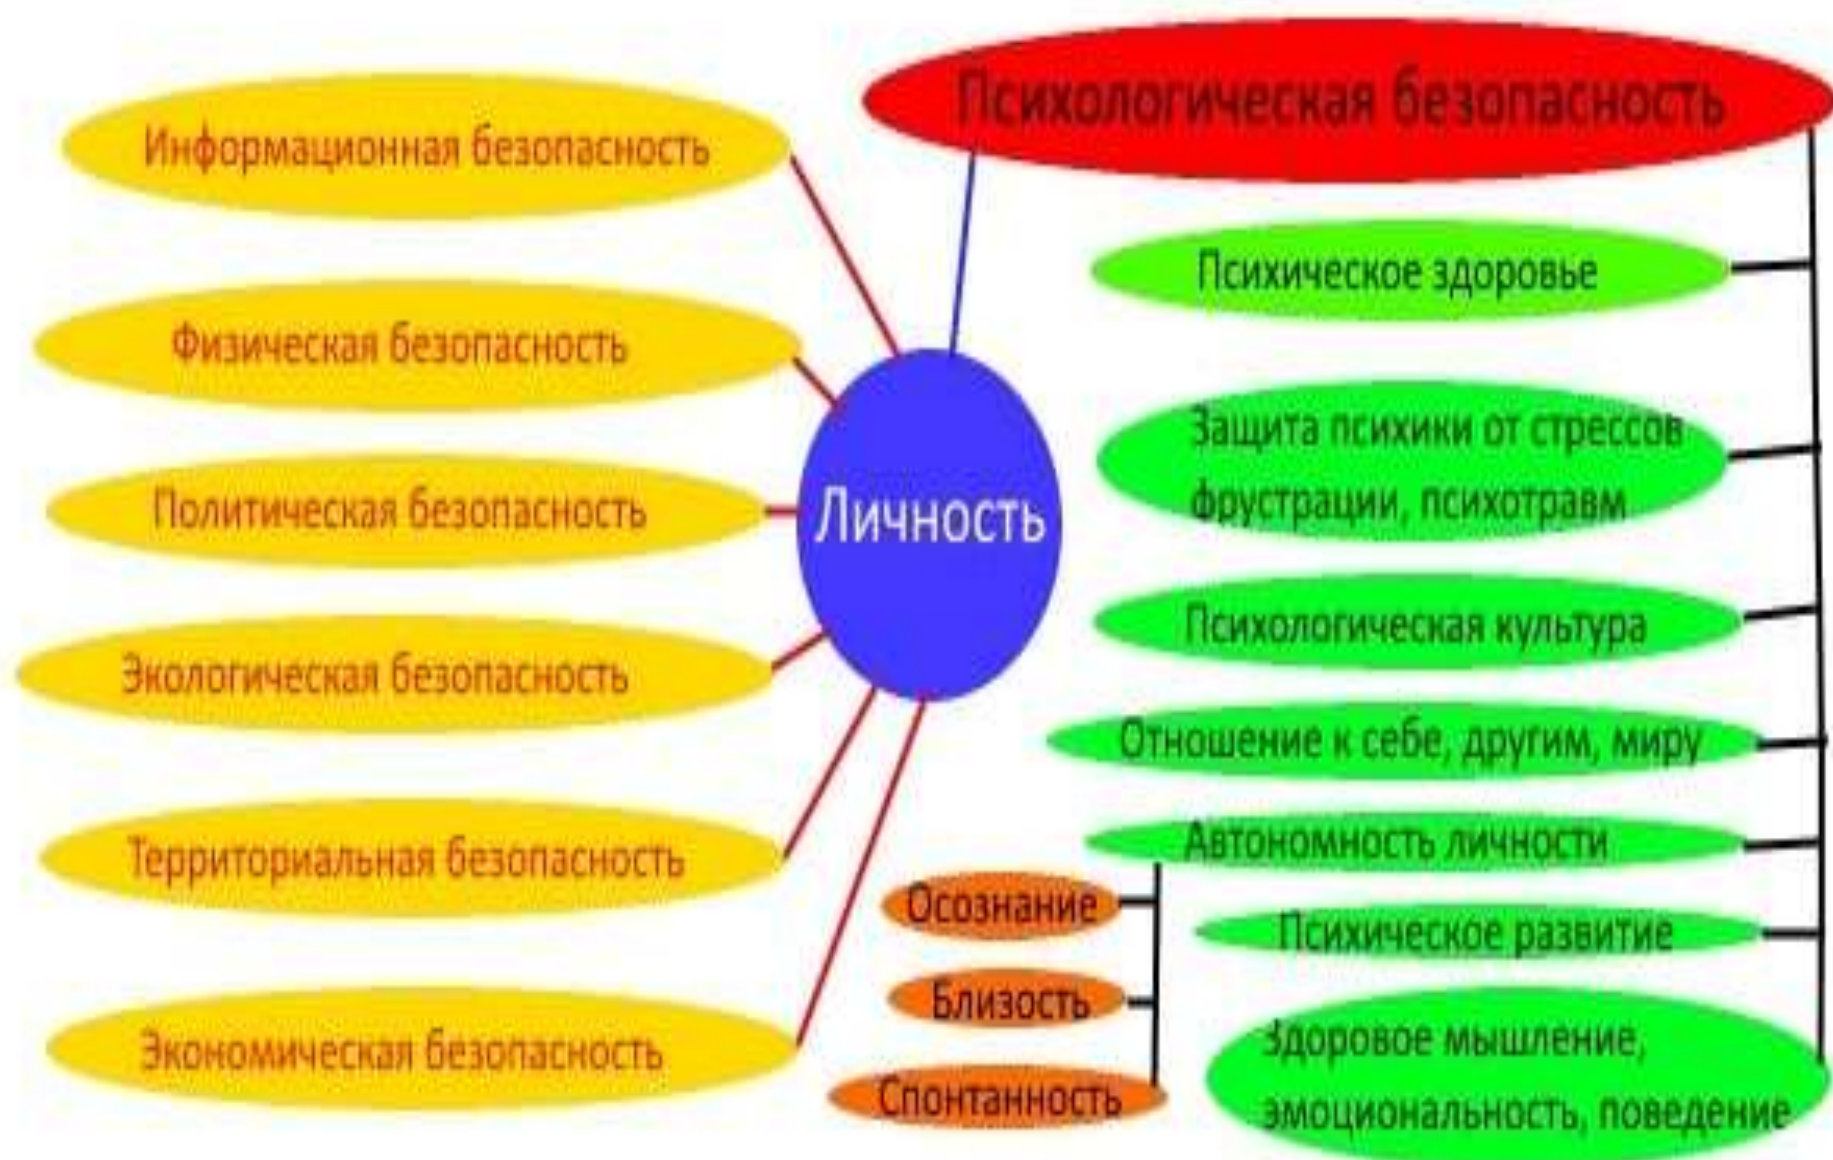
Психологическая безопасность

Информационная безопасность

Физическая безопасность

Политическая безопасность

Экологическая безопасность

Территориальная безопасность

Экономическая безопасность

Личность

Психическое здоровье

Защита психики от стрессов фрустрации, психотравм

Психологическая культура

Отношение к себе, другим, миру

Автономность личности

Осознание

Близость

Спонтанность

Психическое развитие

Здоровое мышление, эмоциональность, поведение